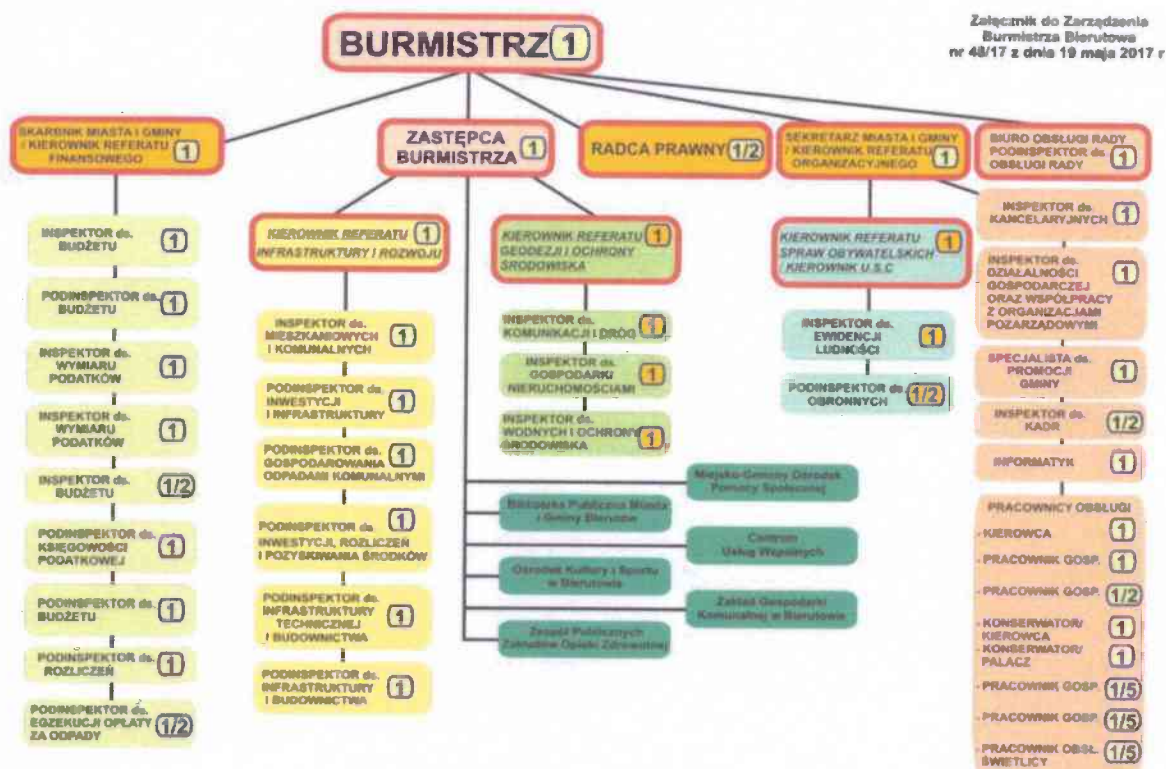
Załącznik do Zarządzenia Burmistrza Bierutowa nr 48/17 z dnia 19 maja 2017 r

BURMISTRZ 1

SKARBNIK MIASTA I GMINY / KIEROWNIK REFERATU FINANSOWEGO 1

ZASTĘPCA BURMISTRZA 1

RADCA PRAWNY 1/2

SEKRETARZ MIASTA I GMINY / KIEROWNIK REFERATU ORGANIZACYJNEGO 1

BIURO OBSŁUGI RADY PODINSPEKTOR ds. OBSŁUGI RADY 1

INSPEKTOR ds. BUDŻETU 1

PODINSPEKTOR ds. BUDŻETU 1

INSPEKTOR ds. WYMIARU PODATKÓW 1

INSPEKTOR ds. WYMIARU PODATKÓW 1

INSPEKTOR ds. BUDŻETU 1/2

PODINSPEKTOR ds. KSIĘGOWOŚCI PODATKOWEJ 1

PODINSPEKTOR ds. BUDŻETU 1

PODINSPEKTOR ds. ROZLICZEŃ 1

PODINSPEKTOR ds. EGZEKUCJI OPŁATY ZA ODPADY 1/2

KIEROWNIK REFERATU INFRASTRUKTURY I ROZWOJU 1

INSPEKTOR ds. MIESZKANIOWYCH I KOMUNALNYCH 1

PODINSPEKTOR ds. INWESTYCJI I INFRASTRUKTURY 1

PODINSPEKTOR ds. GOSPODAROWANIA ODPADAMI KOMUNALNYMI 1

PODINSPEKTOR ds. INWESTYCJI, ROZLICZEŃ I POZYSKIWANIA ŚRODKÓW 1

PODINSPEKTOR ds. INFRASTRUKTURY TECHNICZNEJ I BUDOWNICTWA 1

PODINSPEKTOR ds. INFRASTRUKTURY I BUDOWNICTWA 1

KIEROWNIK REFERATU GEODEZJI I OCHRONY ŚRODOWISKA 1

INSPEKTOR ds. KOMUNIKACJI I DRÓG 1

INSPEKTOR ds. GOSPODARKI NIERUCHOMOŚCIAMI 1

INSPEKTOR ds. WODNYCH I OCHRONY ŚRODOWISKA 1

Miejsko-Gminny Ośrodek Pomocy Społecznej

Biblioteka Publiczna Miasta i Gminy Bierutów

Centrum Usług Wspólnych

Ośrodek Kultury i Sportu w Bierutowie

Zakład Gospodarki Komunalnej w Bierutowie

Zespół Publicznych Zakładów Opieki Zdrowotnej

KIEROWNIK REFERATU SPRAW OBYWATELSKICH / KIEROWNIK U.S.C 1

INSPEKTOR ds. EWIDENCJI LUDNOŚCI 1

PODINSPEKTOR ds. OBRONNYCH 1/2

INSPEKTOR ds. KANCELARYJNYCH 1

INSPEKTOR ds. DZIAŁALNOŚCI GOSPODARCZEJ ORAZ WSPÓŁPRACY Z ORGANIZACJAMI POZARZĄDOWYMI 1

SPECJALISTA ds. PROMOCJI GMINY 1

INSPEKTOR ds. KADR 1/2

INFORMATYK 1

PRACOWNICY OBSŁUGI
- KIEROWCA 1
- PRACOWNIK GOSP. 1
- PRACOWNIK GOSP. 1/2
- KONSERWATOR/ KIEROWCA 1
- KONSERWATOR/ PALACZ 1
- PRACOWNIK GOSP. 1/5
- PRACOWNIK GOSP. 1/5
- PRACOWNIK OBSŁ. ŚWIETLICY 1/5